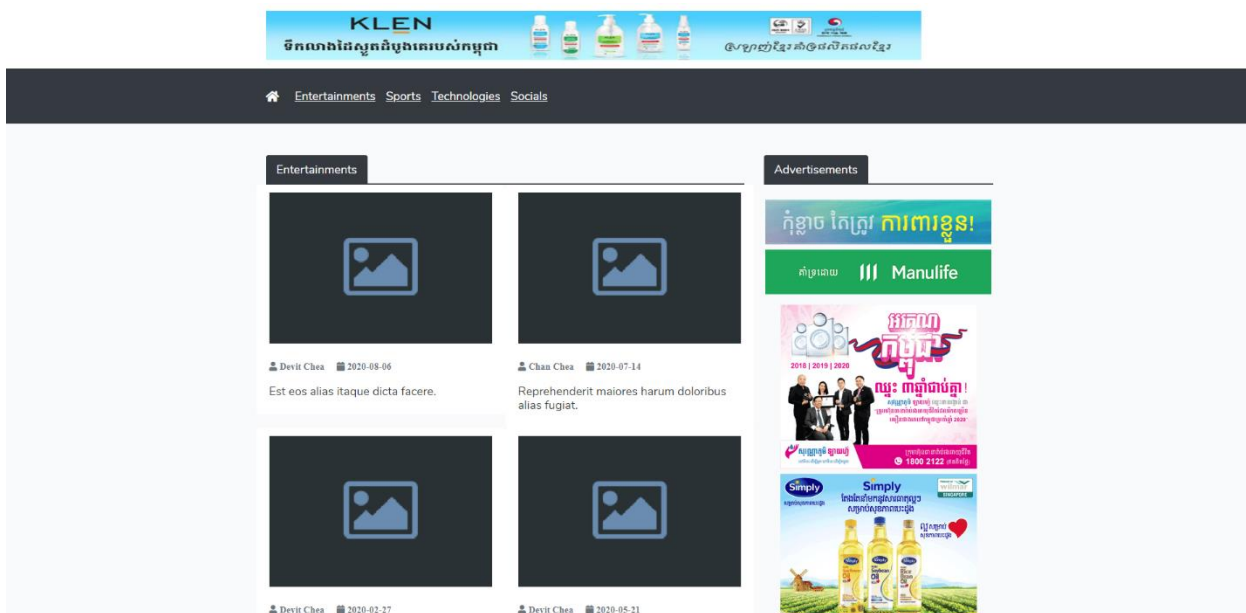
KLEN
ទឹកលាងដៃស្អាតដំបូងគេរបស់កម្ពុជា
ផលិតផលខ្មែរ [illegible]

Entertainments Sports Technologies Socials

Entertainments

Devit Chea 2020-08-06
Est eos alias itaque dicta facere.

Chan Chea 2020-07-14
Reprehenderit maiores harum doloribus alias fugiat.

Devit Chea 2020-02-27

Devit Chea 2020-05-21

Advertisements

កុំខ្លាច តែត្រូវ ការពារខ្លួន!
គាំទ្រដោយ Manulife

អគ្គលាភ
2018 | 2019 | 2020
ឈ្នះ ៣ឆ្នាំជាប់គ្នា!
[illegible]
1800 2122

Simply
Simply
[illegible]
SINGAPORE